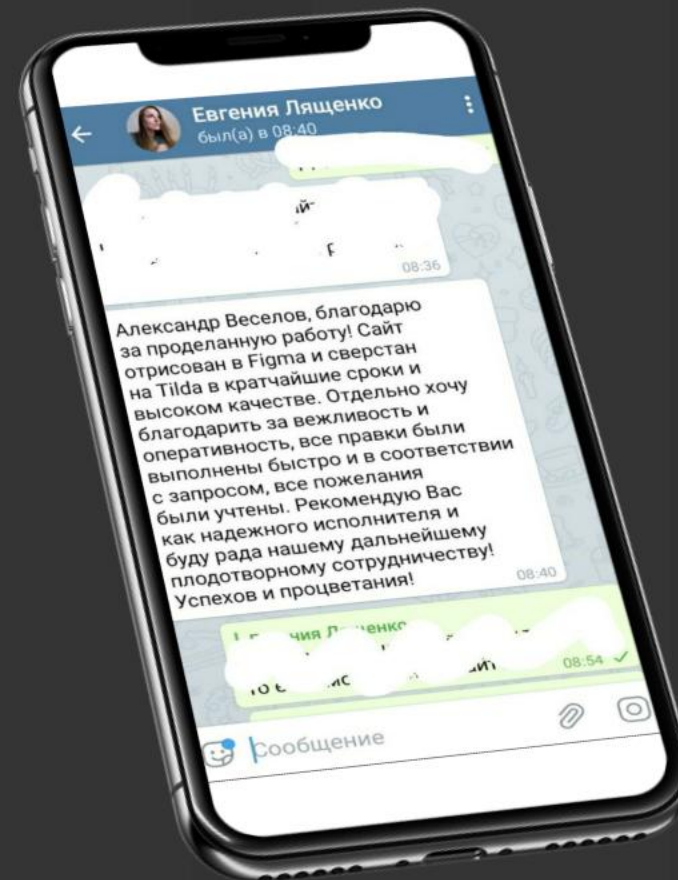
Евгения Лященко
был(а) в 08:40

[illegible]

08:36

Александр Веселов, благодарю за проделанную работу! Сайт отрисован в Figma и сверстан на Tilda в кратчайшие сроки и высоком качестве. Отдельно хочу благодарить за вежливость и оперативность, все правки были выполнены быстро и в соответствии с запросом, все пожелания были учтены. Рекомендую Вас как надежного исполнителя и буду рада нашему дальнейшему плодотворному сотрудничеству! Успехов и процветания!

08:40

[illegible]

08:54

Сообщение